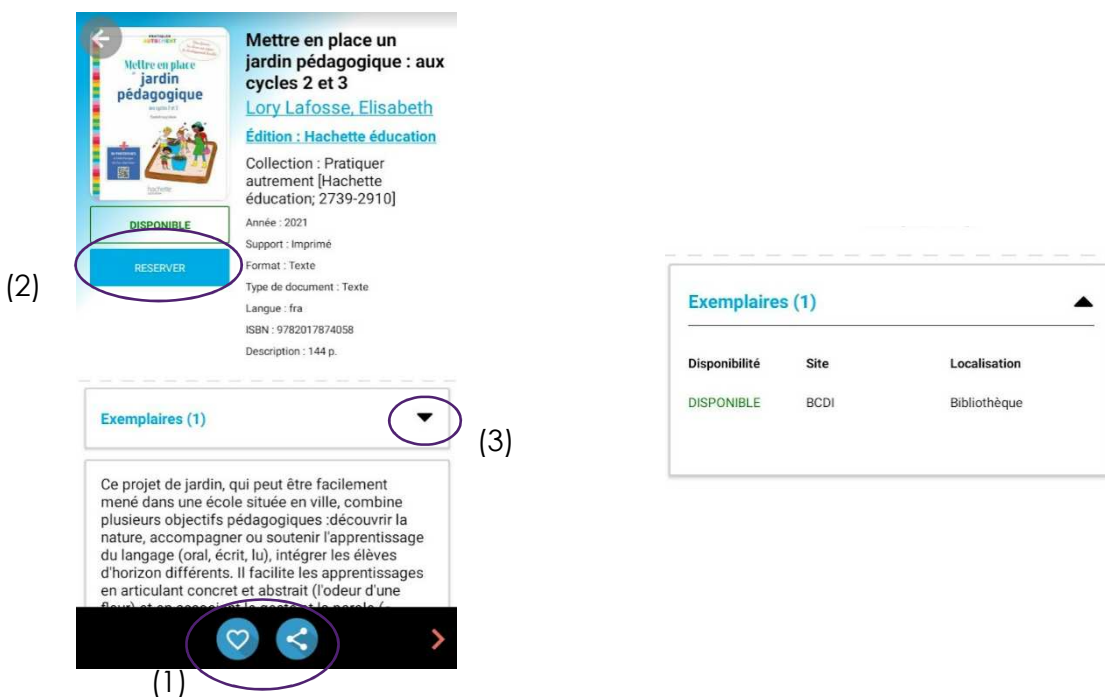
Mettre en place un jardin pédagogique

Mettre en place un jardin pédagogique : aux cycles 2 et 3

Lory Lafosse, Elisabeth

Édition : Hachette éducation

Collection : Pratiquer autrement [Hachette éducation; 2739-2910]

DISPONIBLE

RESERVER

(2)

Année : 2021

Support : Imprimé

Format : Texte

Type de document : Texte

Langue : fra

ISBN : 9782017874058

Description : 144 p.

Exemplaires (1)

(3)

Ce projet de jardin, qui peut être facilement mené dans une école située en ville, combine plusieurs objectifs pédagogiques :découvrir la nature, accompagner ou soutenir l'apprentissage du langage (oral, écrit, lu), intégrer les élèves d'horizon différents. Il facilite les apprentissages en articulant concret et abstrait (l'odeur d'une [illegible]

(1)

Exemplaires (1)

| Disponibilité | Site | Localisation |
|---|---|---|
| DISPONIBLE | BCDI | Bibliothèque |